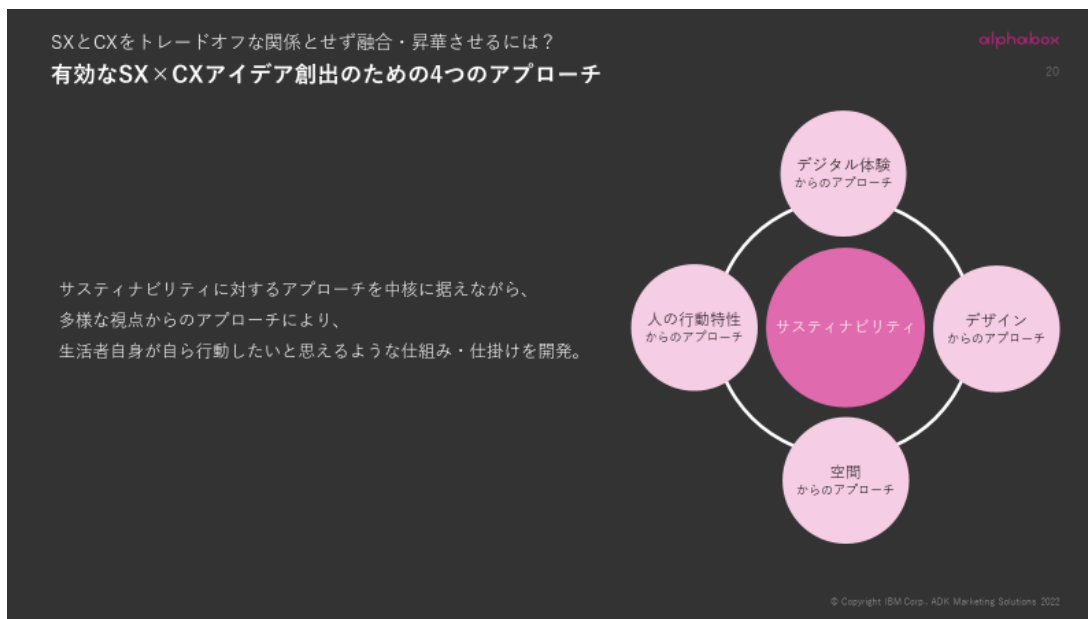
SXとCXをトレードオフな関係とせず融合・昇華させるには？
有効なSX×CXアイデア創出のための4つのアプローチ

alphabox
20

サスティナビリティに対するアプローチを中核に据えながら、多様な視点からのアプローチにより、生活者自身が自ら行動したいと思えるような仕組み・仕掛けを開発。

デジタル体験
からのアプローチ

人の行動特性
からのアプローチ

サスティナビリティ

デザイン
からのアプローチ

空間
からのアプローチ

© Copyright IBM Corp., ADK Marketing Solutions 2022